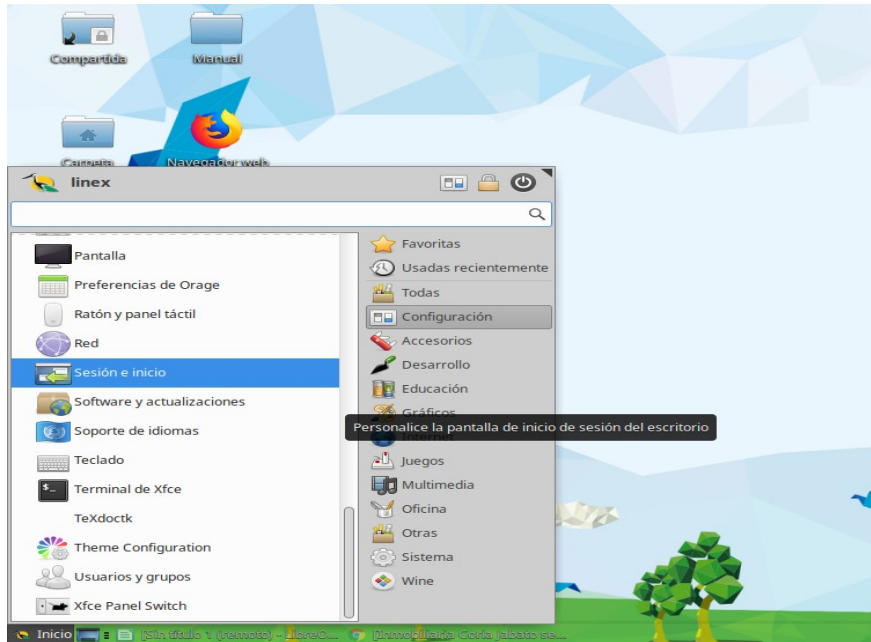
Compartida

Manual

Carpeta

Navegador web

linex

Pantalla

Preferencias de Orage

Ratón y panel táctil

Red

Sesión e inicio

Software y actualizaciones

Soporte de idiomas

Teclado

Terminal de Xfce

TeXdoctk

Theme Configuration

Usuarios y grupos

Xfce Panel Switch

Favoritas

Usadas recientemente

Todas

Configuración

Accesorios

Desarrollo

Educación

Gráficos

Internet

Juegos

Multimedia

Oficina

Otras

Sistema

Wine

Personalice la pantalla de inicio de sesión del escritorio

Inicio

[Sin título 1 (remoto) - LibreO...

[Inmobiliaria Goria Jabato se...